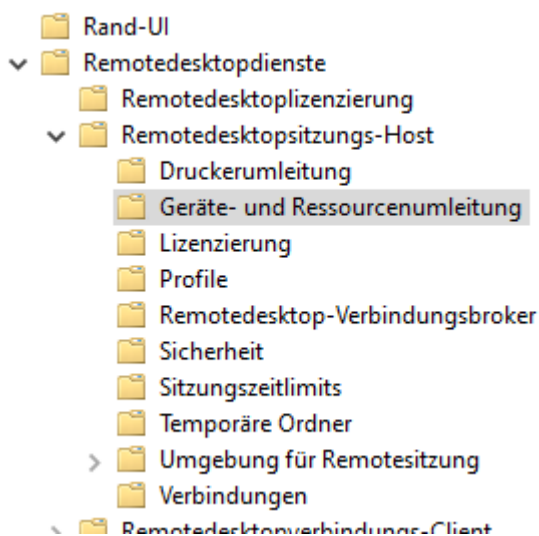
Rand-UI
Remotedesktopdienste
Remotedesktoplizenzierung
Remotedesktopsitzungs-Host
Druckerumleitung
Geräte- und Ressourcenumleitung
Lizenzierung
Profile
Remotedesktop-Verbindungsbroker
Sicherheit
Sitzungszeitlimits
Temporäre Ordner
Umgebung für Remotesitzung
Verbindungen
Remotedesktopverbindungs-Client